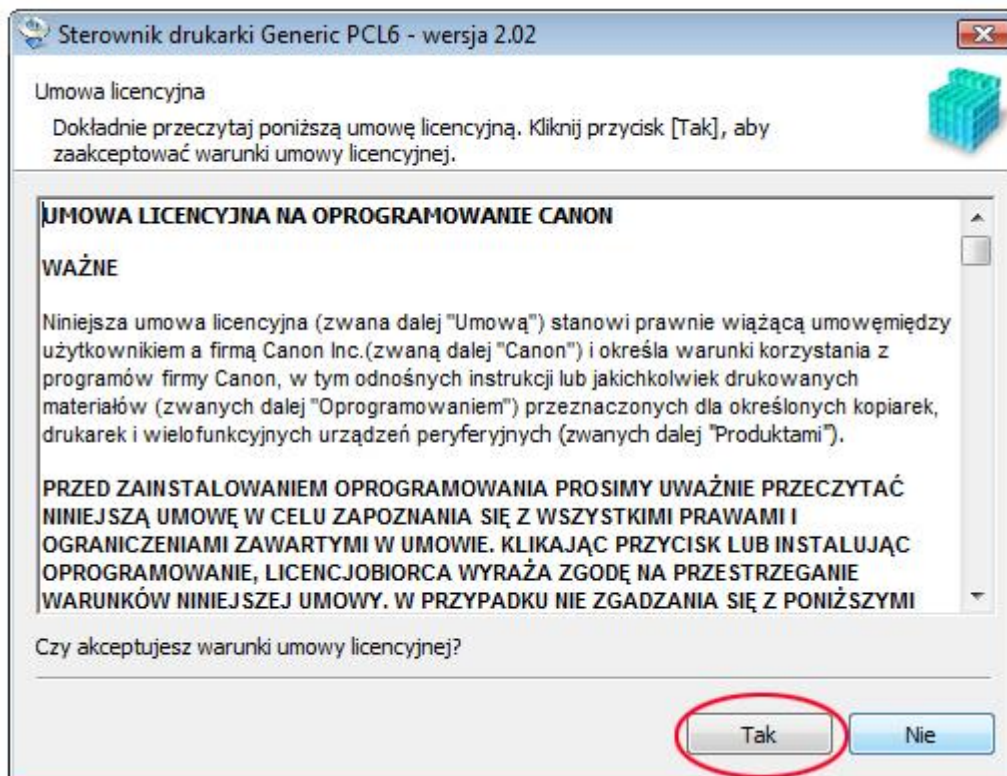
Sterownik drukarki Generic PCL6 - wersja 2.02

Umowa licencyjna

Dokładnie przeczytaj poniższą umowę licencyjną. Kliknij przycisk [Tak], aby zaakceptować warunki umowy licencyjnej.

UMOWA LICENCYJNA NA OPROGRAMOWANIE CANON

WAŻNE

Niniejsza umowa licencyjna (zwana dalej "Umową") stanowi prawnie wiążącą umowęmiędzy użytkownikiem a firmą Canon Inc.(zwaną dalej "Canon") i określa warunki korzystania z programów firmy Canon, w tym odnośnych instrukcji lub jakichkolwiek drukowanych materiałów (zwanych dalej "Oprogramowaniem") przeznaczonych dla określonych kopiarek, drukarek i wielofunkcyjnych urządzeń peryferyjnych (zwanych dalej "Produktami").

PRZED ZAINSTALOWANIEM OPROGRAMOWANIA PROSIMY UWAŻNIE PRZECZYTAĆ NINIEJSZĄ UMOWĘ W CELU ZAPOZNANIA SIĘ Z WSZYSTKIMI PRAWAMI I OGRANICZENIAMI ZAWARTYMI W UMOWIE. KLIKAJĄC PRZYCISK LUB INSTALUJĄC OPROGRAMOWANIE, LICENCJOBIORCA WYRAŻA ZGODĘ NA PRZESTRZEGANIE WARUNKÓW NINIEJSZEJ UMOWY. W PRZYPADKU NIE ZGADZANIA SIĘ Z PONIŻSZYMI

Czy akceptujesz warunki umowy licencyjnej?

Tak

Nie